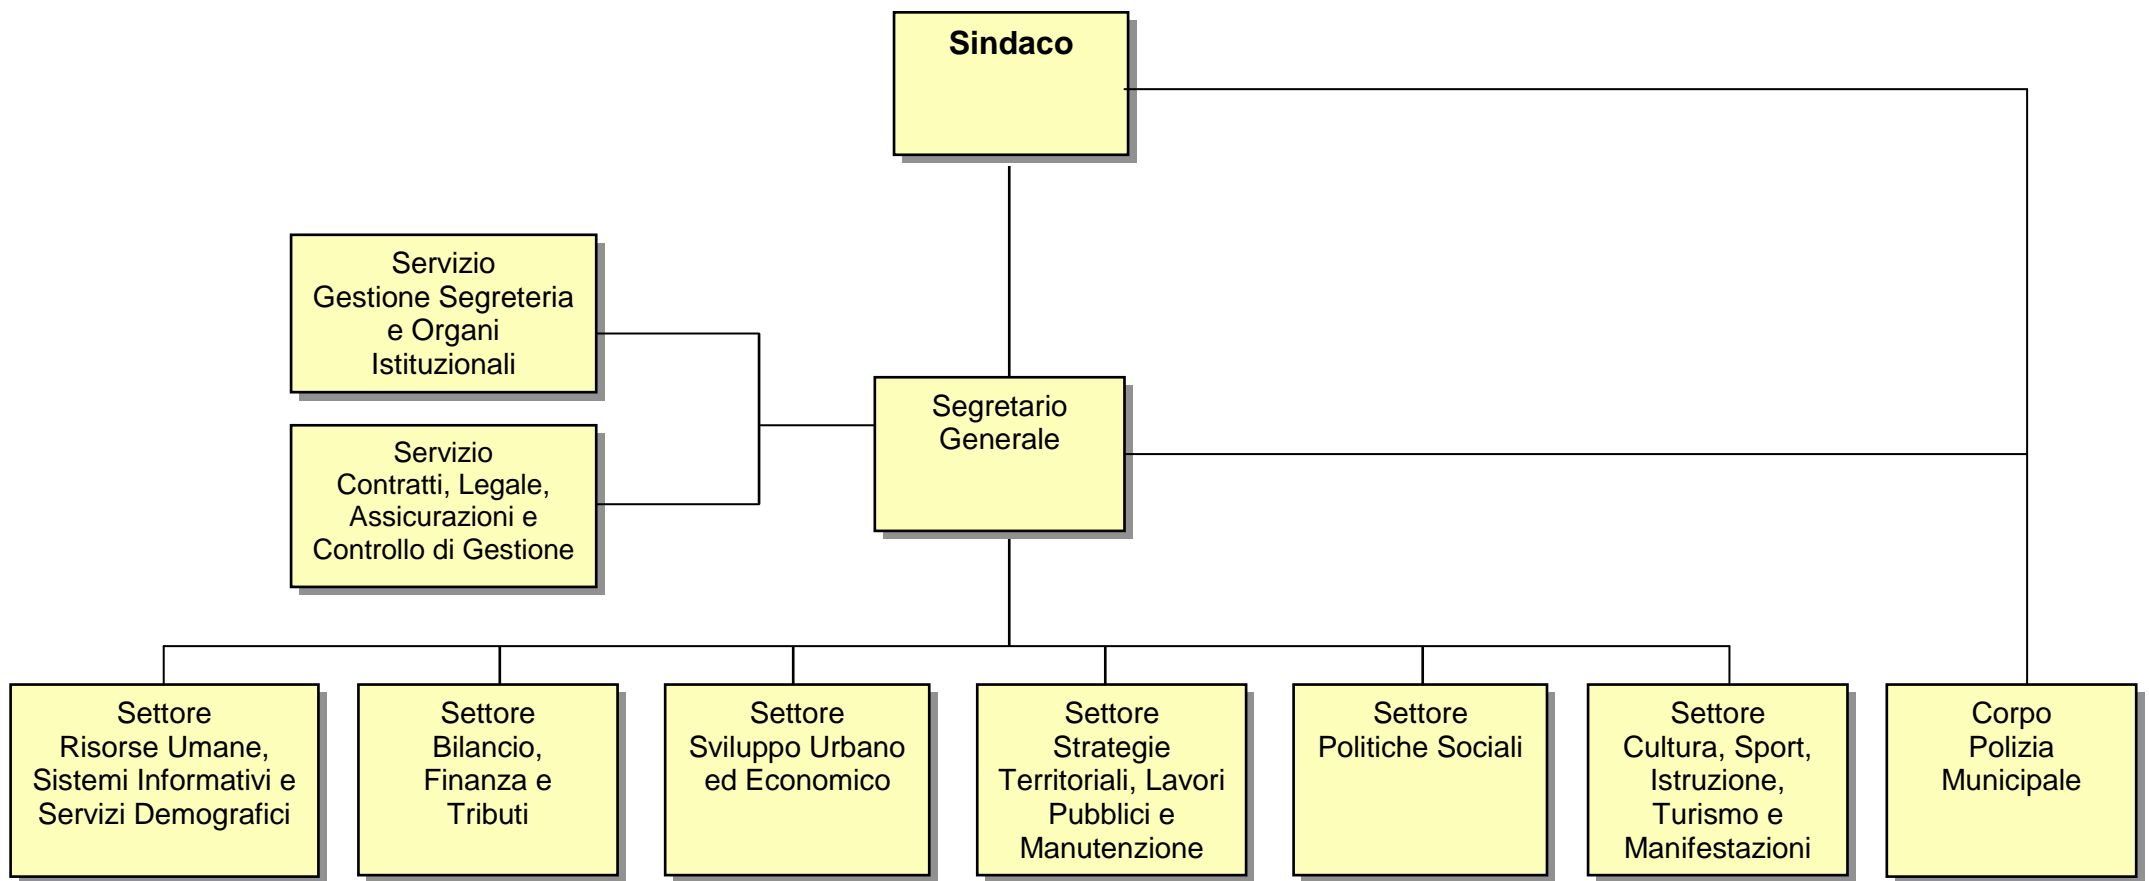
Sindaco

Servizio Gestione Segreteria e Organi Istituzionali

Servizio Contratti, Legale, Assicurazioni e Controllo di Gestione

Segretario Generale

Settore Risorse Umane, Sistemi Informativi e Servizi Demografici

Settore Bilancio, Finanza e Tributi

Settore Sviluppo Urbano ed Economico

Settore Strategie Territoriali, Lavori Pubblici e Manutenzione

Settore Politiche Sociali

Settore Cultura, Sport, Istruzione, Turismo e Manifestazioni

Corpo Polizia Municipale